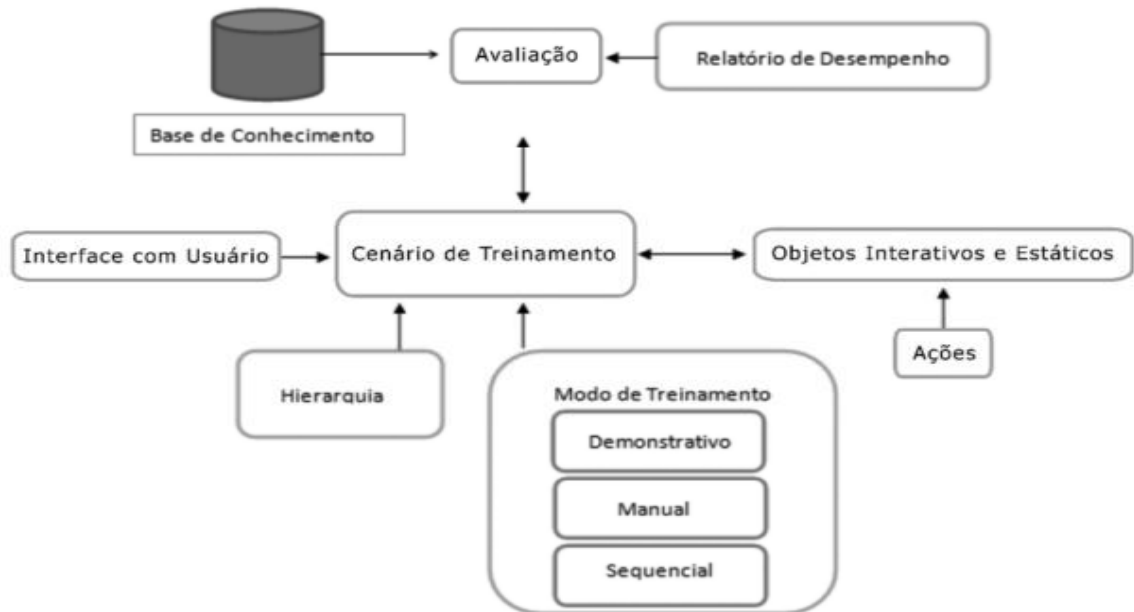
Avaliação

Relatório de Desempenho

Base de Conhecimento

Interface com Usuário

Cenário de Treinamento

Objetos Interativos e Estáticos

Ações

Hierarquia

Modo de Treinamento

Demonstrativo

Manual

Sequencial